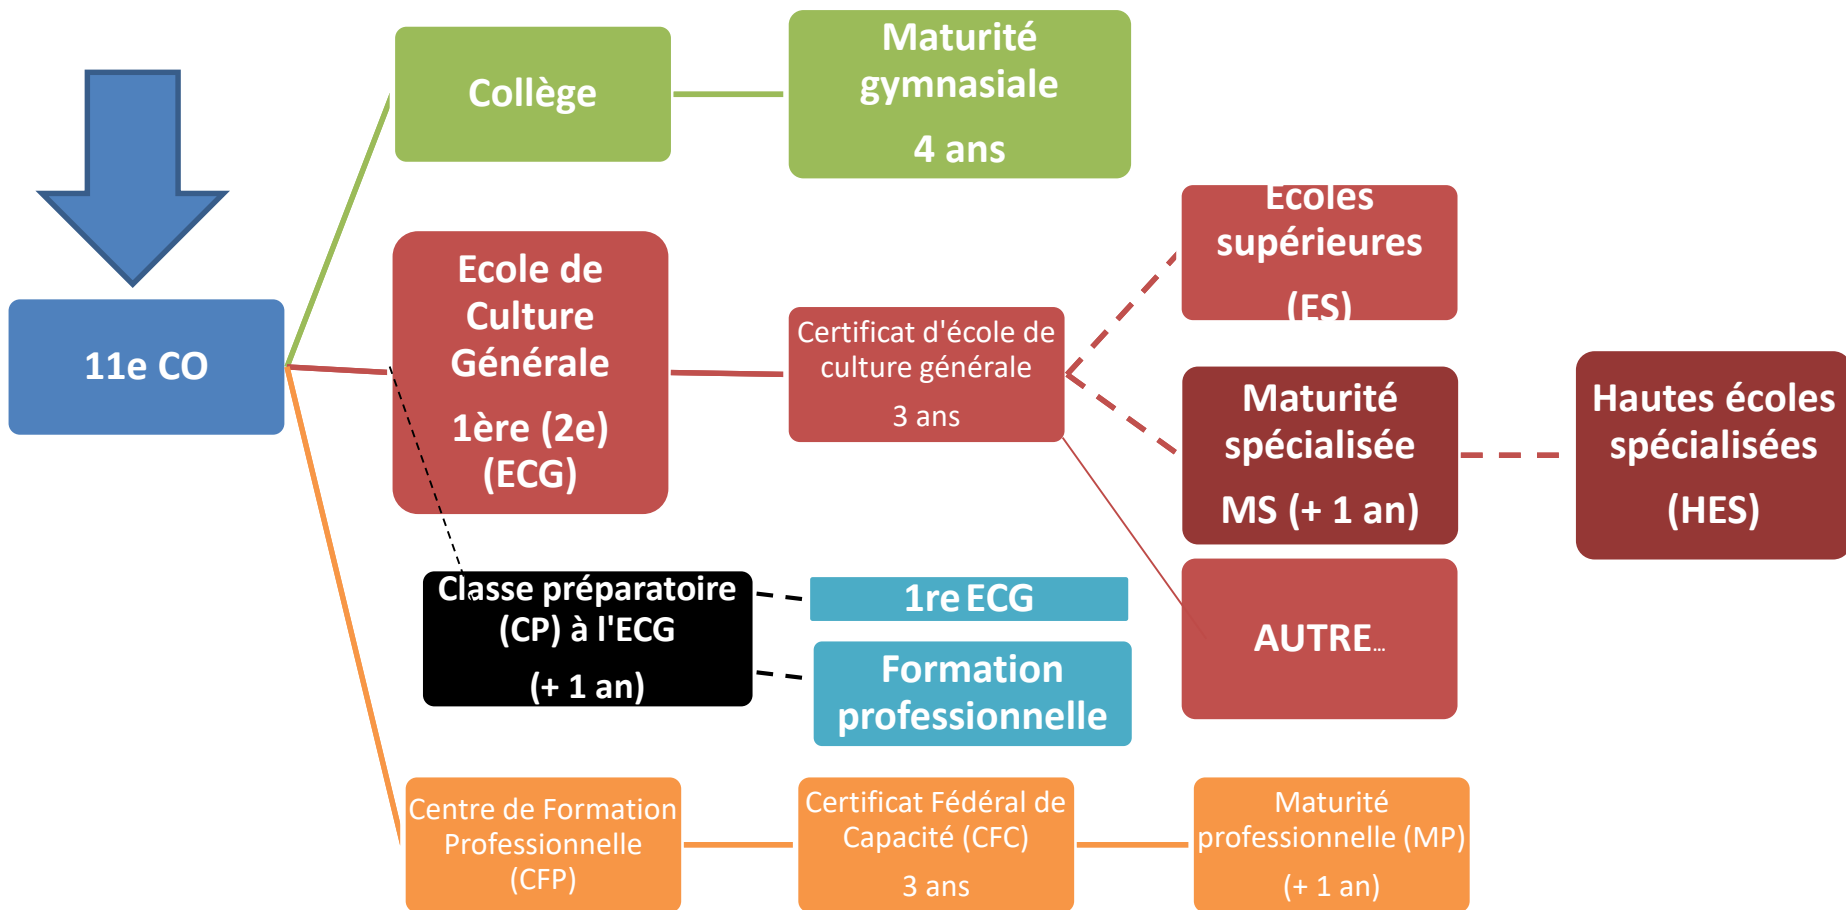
11e CO

Collège

Maturité gymnasiale

4 ans

Ecole de Culture Générale

1ère (2e) (ECG)

Certificat d'école de culture générale

3 ans

Ecoles supérieures

(ES)

Maturité spécialisée

MS (+ 1 an)

Hautes écoles spécialisées

(HES)

Classe préparatoire (CP) à l'ECG

(+ 1 an)

1re ECG

Formation professionnelle

AUTRE…

Centre de Formation Professionnelle (CFP)

Certificat Fédéral de Capacité (CFC)

3 ans

Maturité professionnelle (MP)

(+ 1 an)